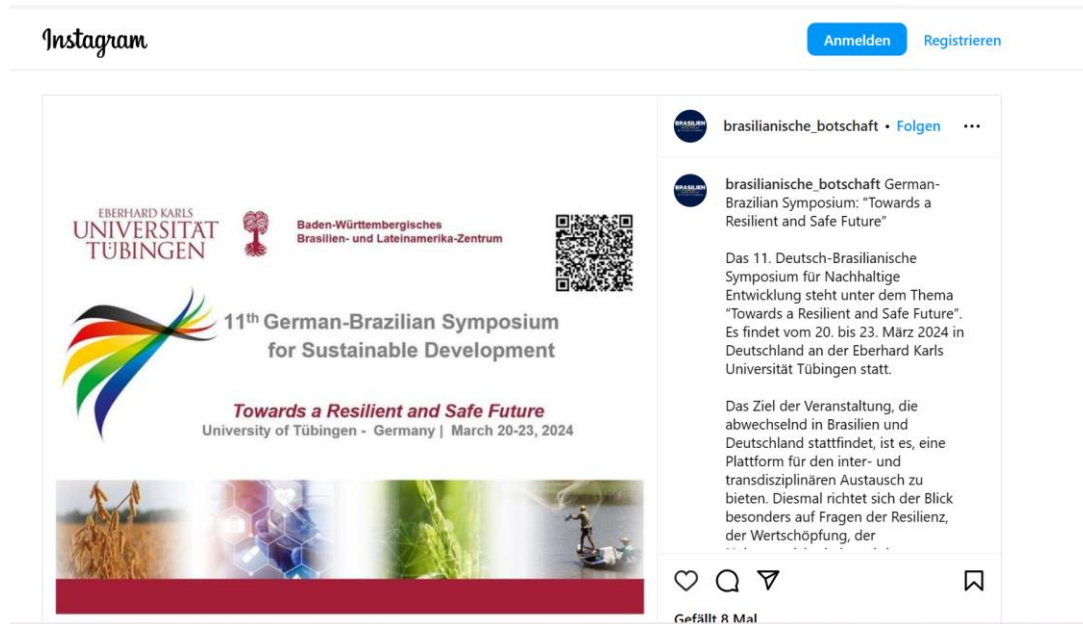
Instagram

Anmelden Registrieren

EBERHARD KARLS UNIVERSITÄT TÜBINGEN

Baden-Württembergisches Brasilien- und Lateinamerika-Zentrum

11th German-Brazilian Symposium for Sustainable Development

Towards a Resilient and Safe Future
University of Tübingen - Germany | March 20-23, 2024

brasilianische_botschaft • Folgen •••

brasilianische_botschaft German-Brazilian Symposium: "Towards a Resilient and Safe Future"

Das 11. Deutsch-Brasilianische Symposium für Nachhaltige Entwicklung steht unter dem Thema "Towards a Resilient and Safe Future". Es findet vom 20. bis 23. März 2024 in Deutschland an der Eberhard Karls Universität Tübingen statt.

Das Ziel der Veranstaltung, die abwechselnd in Brasilien und Deutschland stattfindet, ist es, eine Plattform für den inter- und transdisziplinären Austausch zu bieten. Diesmal richtet sich der Blick besonders auf Fragen der Resilienz, der Wertschöpfung, der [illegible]

Gefällt 8 Mal